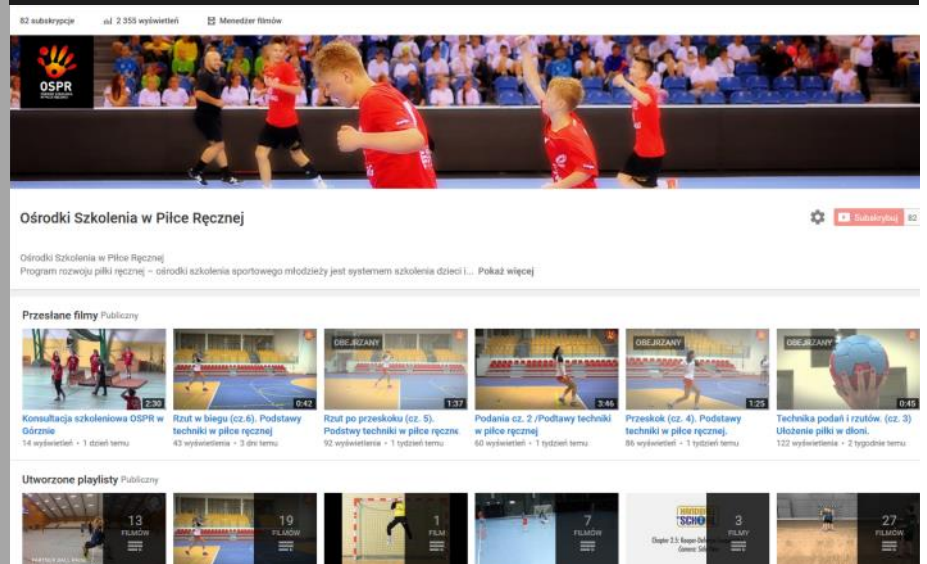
82 subskrypcje 2 355 wyświetleń Menedżer filmów

OSPR

Ośrodki Szkolenia w Piłce Ręcznej

Subskrybuj 82

Ośrodki Szkolenia w Piłce Ręcznej
Program rozwoju piłki ręcznej – ośrodki szkolenia sportowego młodzieży jest systemem szkolenia dzieci i... Pokaż więcej

Przesłane filmy Publiczny

2:30
Konsultacja szkoleniowa OSPR w Górznie
14 wyświetleń • 1 dzień temu

0:42
Rzut w biegu (cz.6). Podstawy techniki w piłce ręcznej
43 wyświetlenia • 3 dni temu

OBEJRZANY
1:37
Rzut po przeskoku (cz. 5). Podstawy techniki w piłce ręczne
92 wyświetlenia • 1 tydzień temu

3:46
Podania cz. 2 /Podtawy techniki w piłce ręcznej
60 wyświetleń • 1 tydzień temu

OBEJRZANY
1:25
Przeskok (cz. 4). Podstawy techniki w piłce ręcznej.
86 wyświetleń • 1 tydzień temu

OBEJRZANY
0:45
Technika podań i rzutów. (cz. 3) Ułożenie piłki w dłoni.
122 wyświetlenia • 2 tygodnie temu

Utworzone playlisty Publiczny

13 FILMÓW
19 FILMÓW
1 FILM
7 FILMÓW
3 FILMY
27 FILMÓW